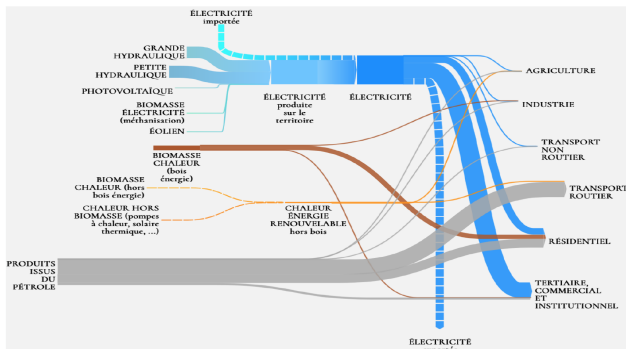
ÉLECTRICITÉ
importée

GRANDE HYDRAULIQUE

PETITE HYDRAULIQUE

PHOTOVOLTAÏQUE

BIOMASSE ÉLECTRICITÉ (méthanisation)

ÉOLIEN

ÉLECTRICITÉ
produite sur le territoire

ÉLECTRICITÉ

AGRICULTURE

INDUSTRIE

BIOMASSE CHALEUR (bois énergie)

TRANSPORT NON ROUTIER

BIOMASSE CHALEUR (hors bois énergie)

TRANSPORT ROUTIER

CHALEUR HORS BIOMASSE (pompes à chaleur, solaire thermique, ...)

CHALEUR ÉNERGIE RENOUVELABLE hors bois

RÉSIDENTIEL

PRODUITS ISSUS DU PÉTROLE

TERTIAIRE, COMMERCIAL ET INSTITUTIONNEL

ÉLECTRICITÉ
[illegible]